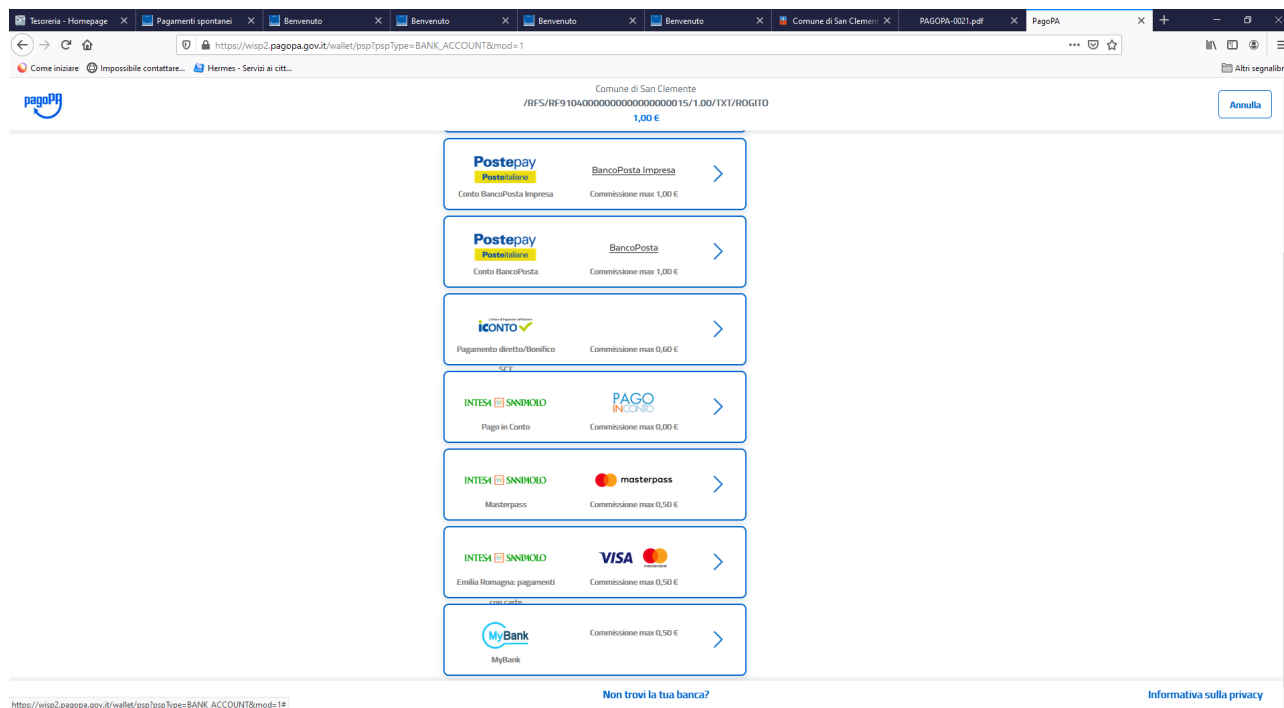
Tesoreria - Homepage
Pagamenti spontanei
Benvenuto
Benvenuto
Benvenuto
Benvenuto
Comune di San Clemente
PAGOPA-0021.pdf
PagoPA

https://wisp2.pagopa.gov.it/wallet/psp?pspType=BANK_ACCOUNT&mod=1

Come iniziare
Impossibile contattare...
Hermes - Servizi ai citt...
Altri segnalibri

pagoPA

Comune di San Clemente
/RFS/RF91040000000000000000015/1.00/TXT/ROGITO
1,00 €

Annulla

Postepay
Posteitaliane
Conto BancoPosta Impresa
BancoPosta Impresa
Commissione max 1,00 €

Postepay
Posteitaliane
Conto BancoPosta
BancoPosta
Commissione max 1,00 €

iCONTO
Pagamento diretto/Bonifico SCT
Commissione max 0,60 €

INTESA SANPAOLO
Pago in Conto
PAGO IN CONTO
Commissione max 0,00 €

INTESA SANPAOLO
Masterpass
masterpass
Commissione max 0,50 €

INTESA SANPAOLO
Emilia Romagna: pagamenti con carte
VISA
Commissione max 0,50 €

MyBank
MyBank
Commissione max 0,50 €

https://wisp2.pagopa.gov.it/wallet/psp?pspType=BANK_ACCOUNT&mod=1#
Non trovi la tua banca?
Informativa sulla privacy